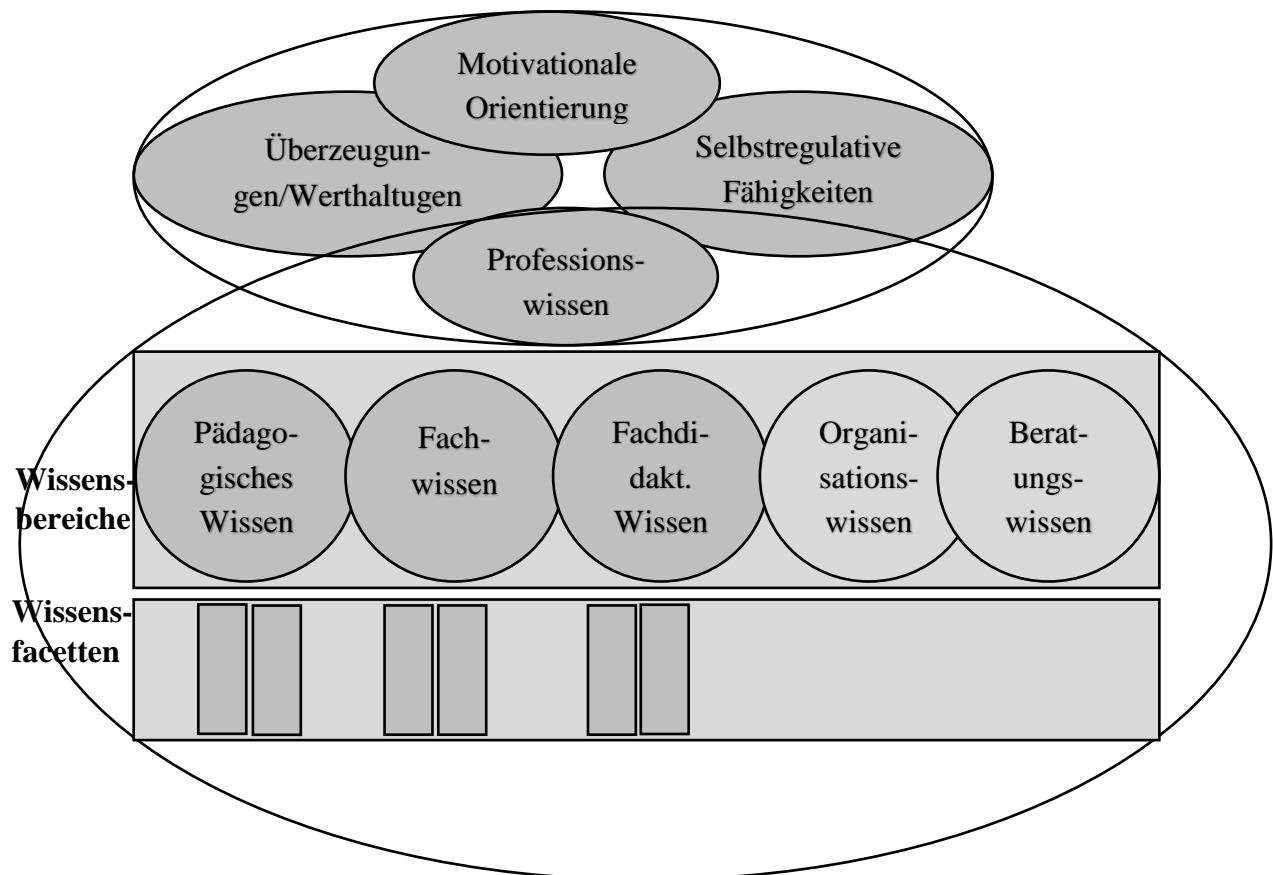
Motivationale Orientierung

Überzeugungen/Werthaltugen

Selbstregulative Fähigkeiten

Professionswissen

Wissensbereiche

Pädagogisches Wissen

Fachwissen

Fachdidakt. Wissen

Organisationswissen

Beratungswissen

Wissensfacetten